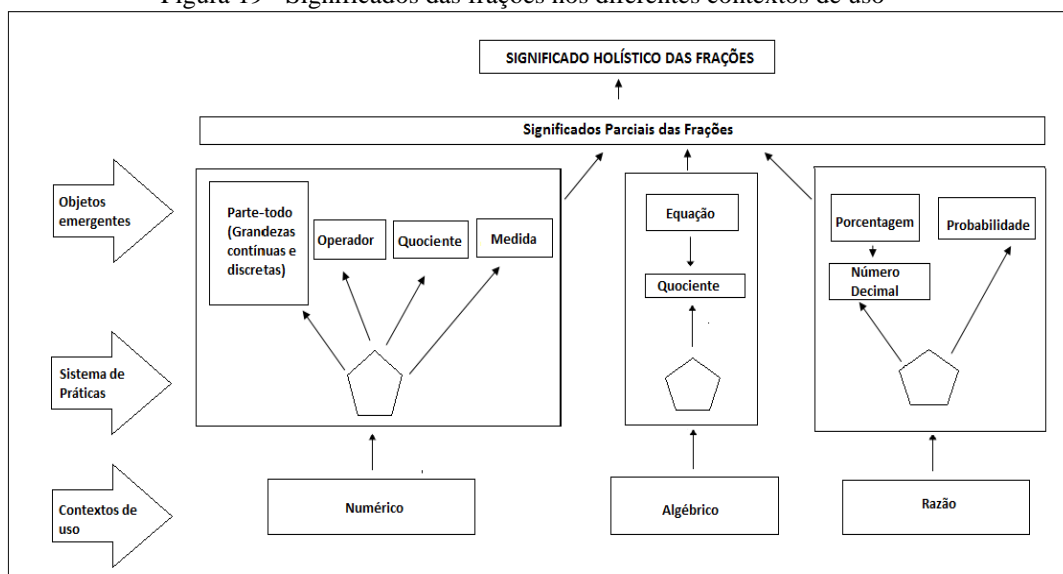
Figura 19 - Significados das frações nos diferentes contextos de uso

SIGNIFICADO HOLÍSTICO DAS FRAÇÕES

Significados Parciais das Frações

Objetos emergentes

Parte-todo (Grandezas contínuas e discretas)

Operador

Quociente

Medida

Equação

Quociente

Porcentagem

Número Decimal

Probabilidade

Sistema de Práticas

Contextos de uso

Numérico

Algébrico

Razão